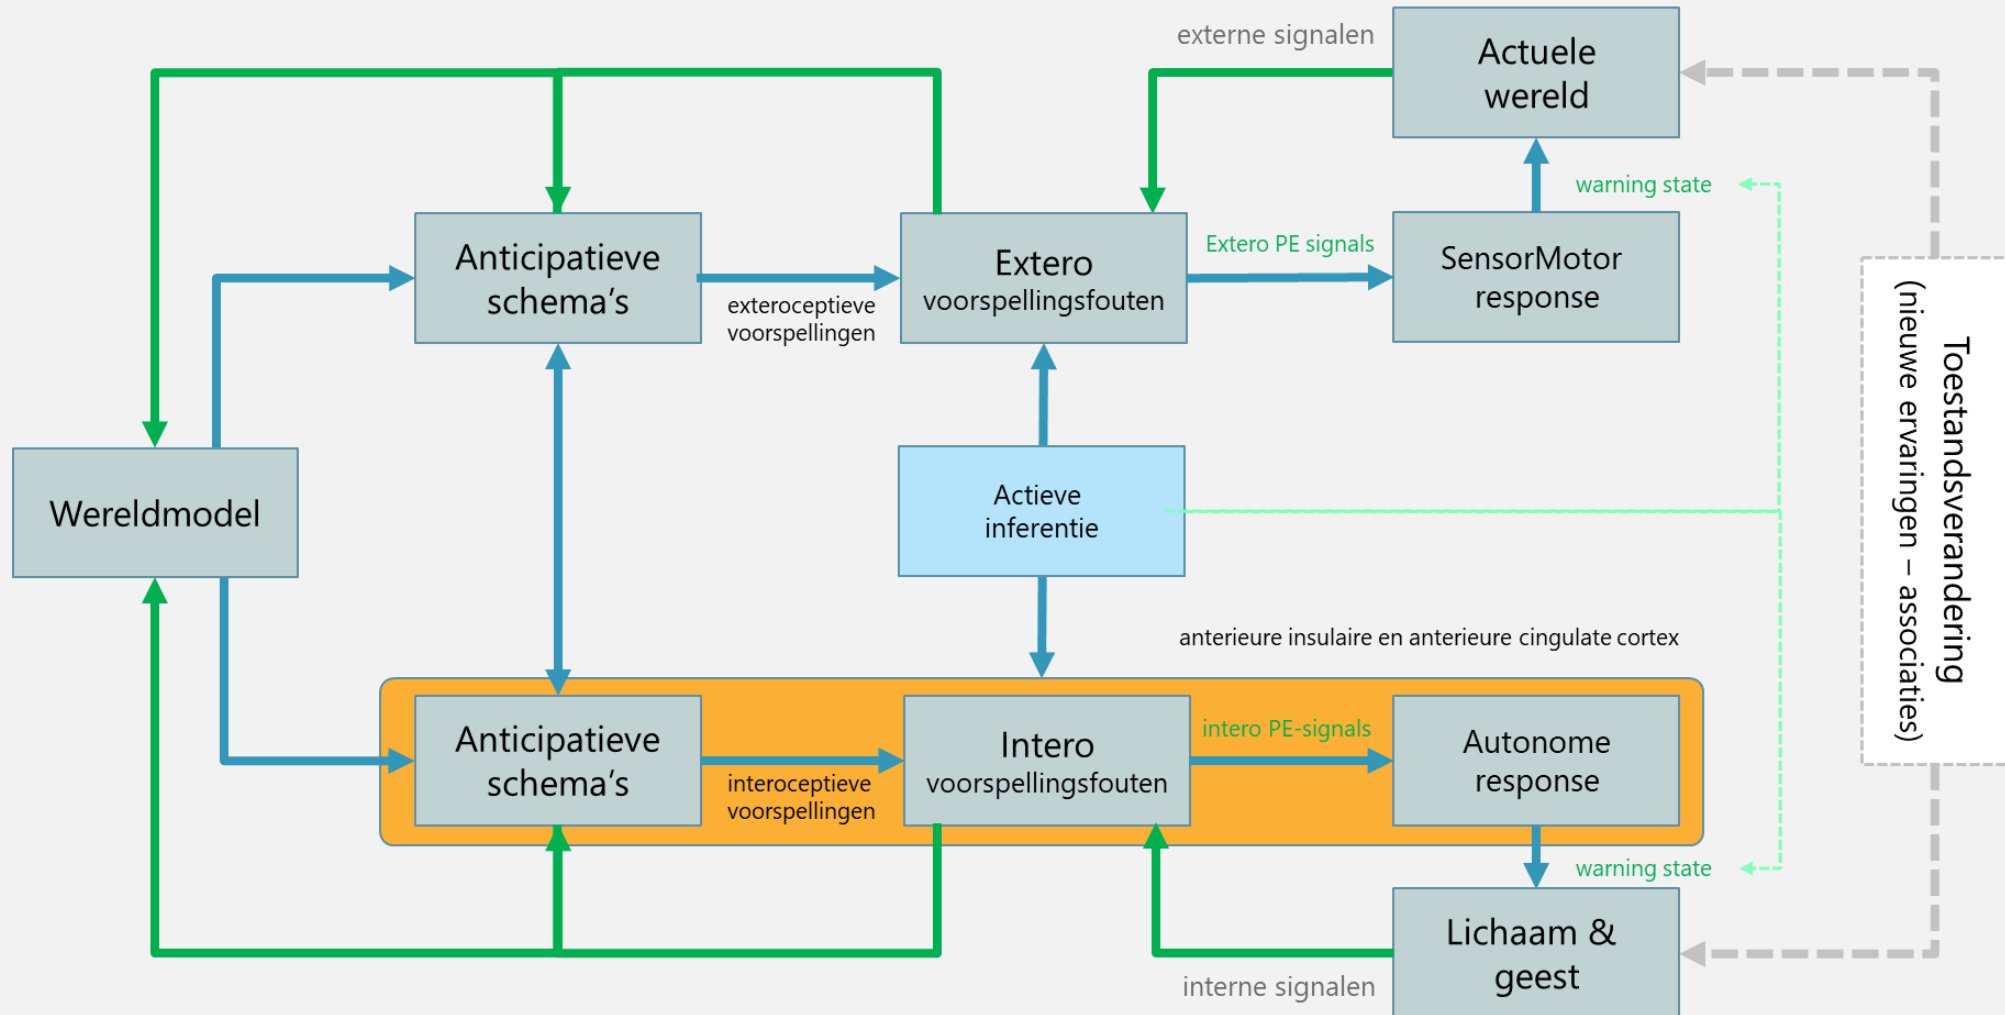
externe signalen

Actuele wereld

warning state

Anticipatieve schema's

exteroceptieve voorspellingen

Extero voorspellingsfouten

Extero PE signals

SensorMotor response

Wereldmodel

Actieve inferentie

Toestandsverandering (nieuwe ervaringen – associaties)

anterieure insulaire en anterieure cingulate cortex

Anticipatieve schema's

interoceptieve voorspellingen

Intero voorspellingsfouten

intero PE-signals

Autonome response

warning state

Lichaam & geest

interne signalen